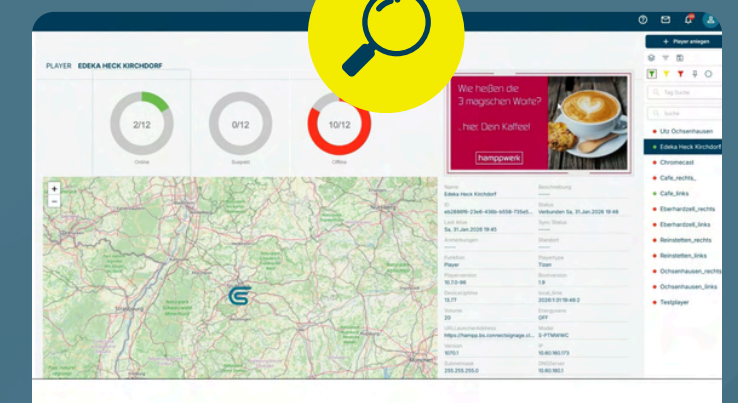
PLAYER EDEKA HECK KIRCHDORF

+ Player anlegen

2/12
Online

0/12
Suspekt

10/12
Offline

Wie heißen die 3 magischen Worte?

...hier. Dein Kaffee!

hamppwerk

Name
Edeka Heck Kirchdorf

Beschreibung

ID
eb28899-23e6-436b-b558-735e5...

Status
Verbunden Sa. 31.Jan.2026 19:46

Last Alive
Sa. 31.Jan.2026 19:45

Sync Status

Anmerkungen

Standort

Funktion
Player

Playertype
Tizen

Playerversion
10.72-86

Bootversion
1.9

Geräteposition

Screen Zeit
2026-1-31 19:46:2

Volume
20

Energiezeit
OFF

URL Launcheradresse
https://hampp.bs.com/ecsignage.cl...

Modell

Version

IP
10.60.160.173

Subnetmask
255.255.255.0

DNS Server
10.60.160.1

Tag Suche

Suche

Utz Ochsenhausen
Edeka Heck Kirchdorf
Chromecast
Cafe_rechts_
Cafe_links
Eberhardzell_rechts
Eberhardzell_links
Reinstetten_rechts
Reinstetten_links
Ochsenhausen_rechts
Ochsenhausen_links
Testplayer